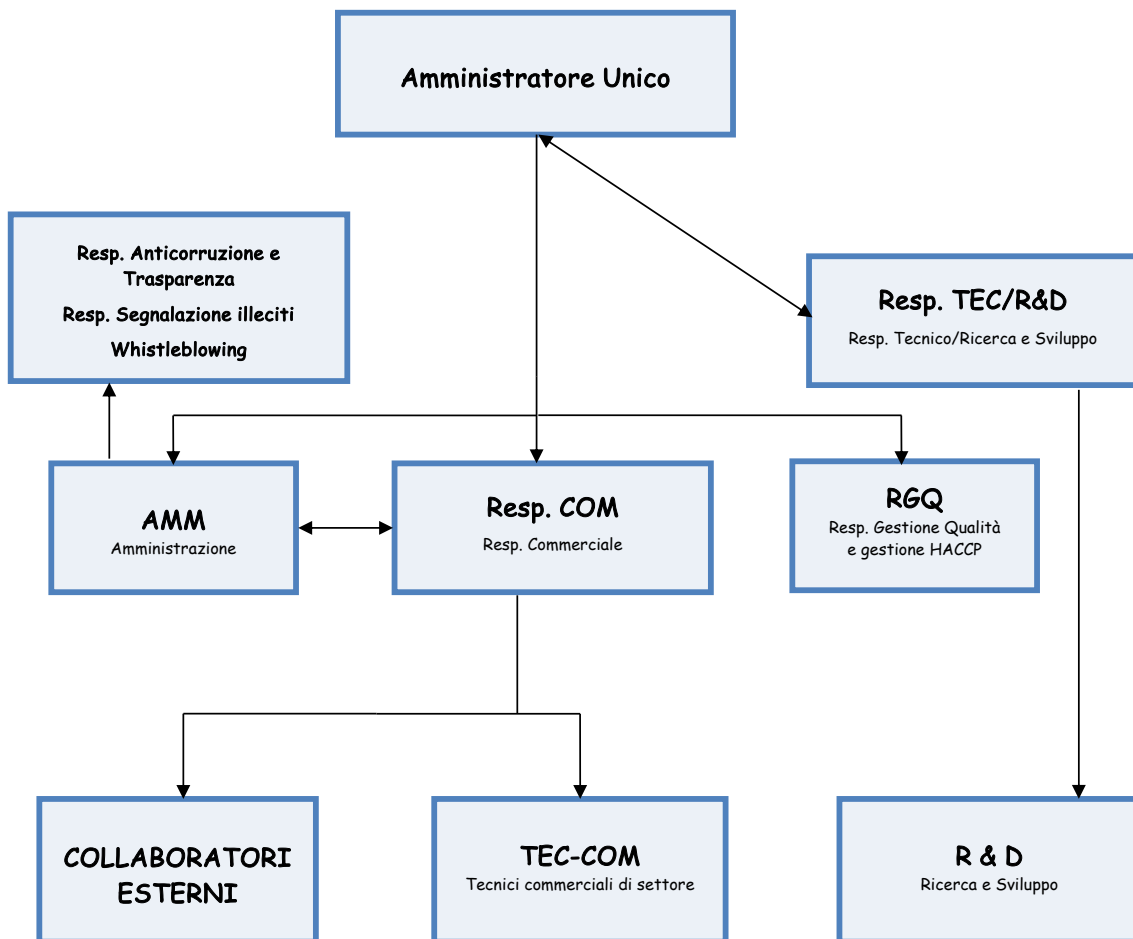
Amministratore Unico

Resp. Anticorruzione e Trasparenza
Resp. Segnalazione illeciti
Whistleblowing

Resp. TEC/R&D
Resp. Tecnico/Ricerca e Sviluppo

AMM
Amministrazione

Resp. COM
Resp. Commerciale

RGQ
Resp. Gestione Qualità e gestione HACCP

COLLABORATORI ESTERNI

TEC-COM
Tecnici commerciali di settore

R & D
Ricerca e Sviluppo